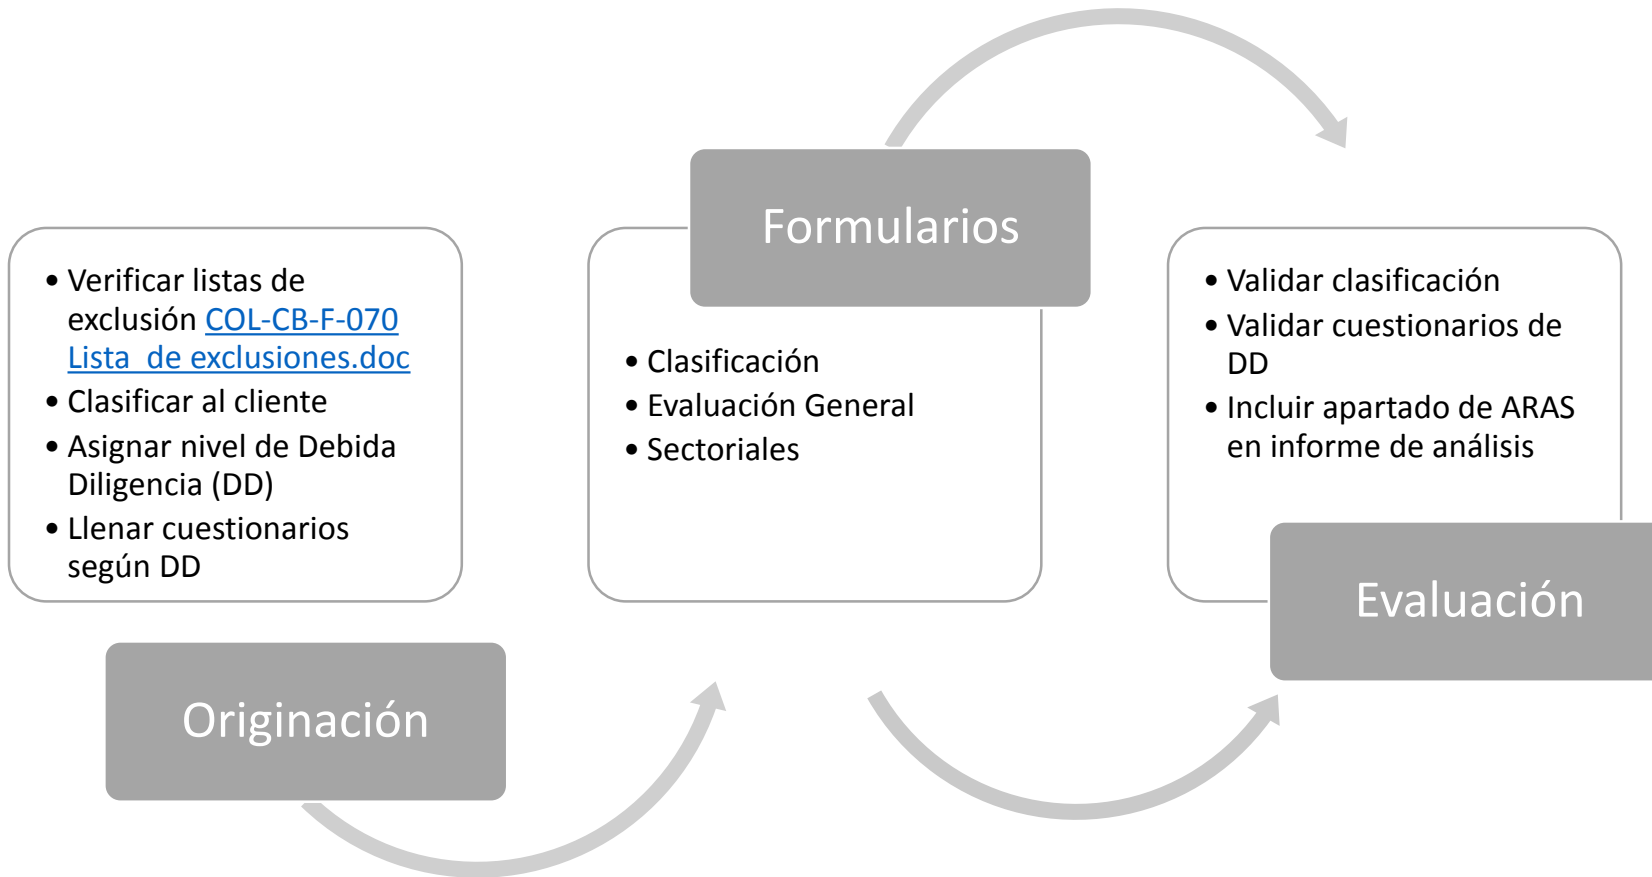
• Verificar listas de exclusión COL-CB-F-070 Lista_de exclusiones.doc
• Clasificar al cliente
• Asignar nivel de Debida Diligencia (DD)
• Llenar cuestionarios según DD

Originación

Formularios

• Clasificación
• Evaluación General
• Sectoriales

• Validar clasificación
• Validar cuestionarios de DD
• Incluir apartado de ARAS en informe de análisis

Evaluación